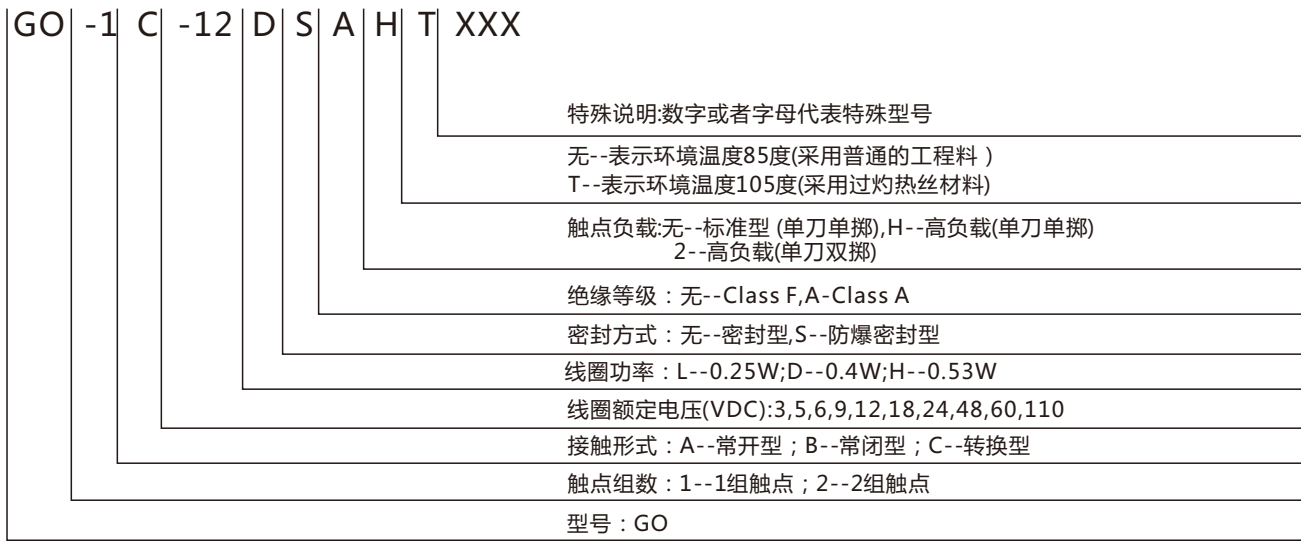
GO -1 C -12 D S A H T XXX

特殊说明:数字或者字母代表特殊型号

无--表示环境温度85度(采用普通的工程料 )
T--表示环境温度105度(采用过灼热丝材料)

触点负载:无--标准型 (单刀单掷),H--高负载(单刀单掷)
2--高负载(单刀双掷)

绝缘等级：无--Class F,A-Class A

密封方式：无--密封型,S--防爆密封型

线圈功率：L--0.25W;D--0.4W;H--0.53W

线圈额定电压(VDC):3,5,6,9,12,18,24,48,60,110

接触形式：A--常开型；B--常闭型；C--转换型

触点组数：1--1组触点；2--2组触点

型号：GO